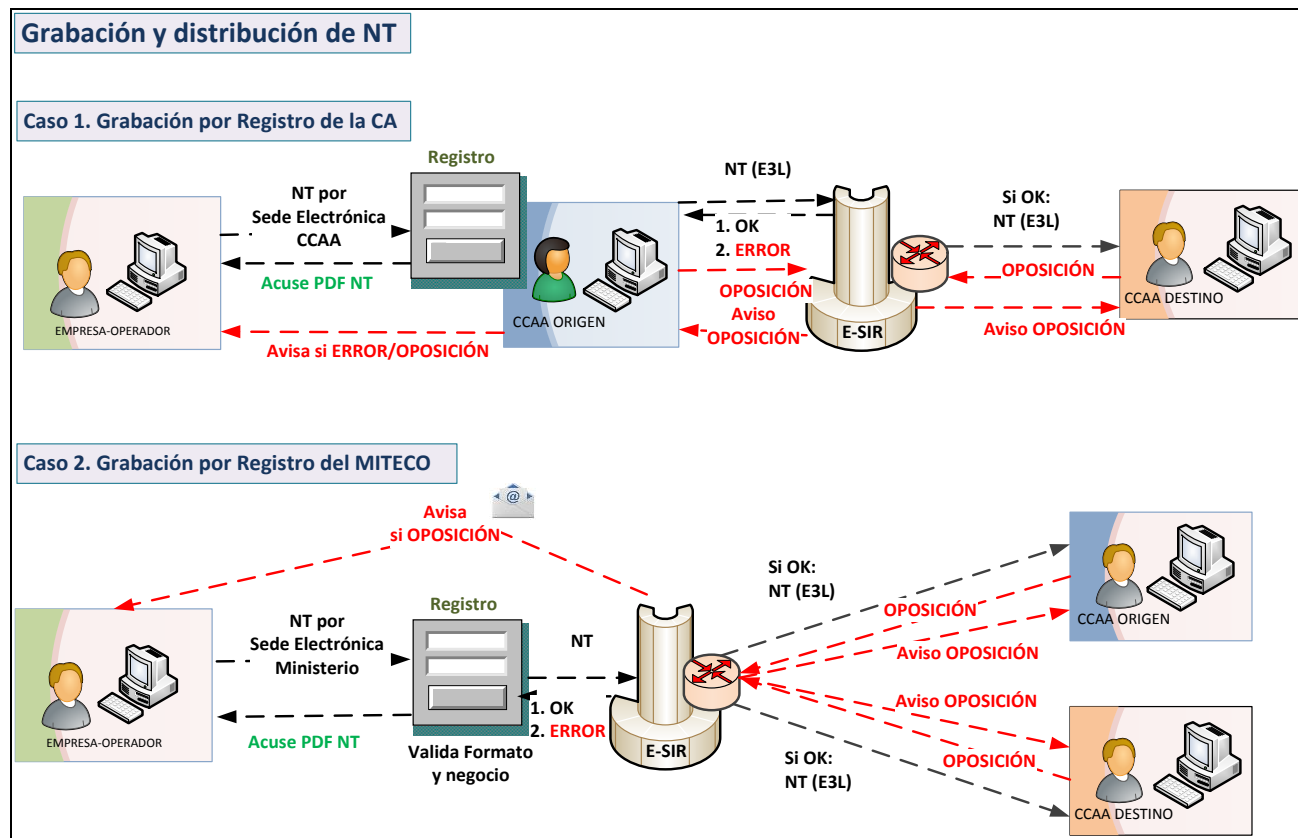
Grabación y distribución de NT

Caso 1. Grabación por Registro de la CA

Registro

NT por Sede Electrónica CCAA

Acuse PDF NT

EMPRESA-OPERADOR

Avisa si ERROR/OPOSICIÓN

CCAA ORIGEN

NT (E3L)

1. OK
2. ERROR

OPOSICIÓN

Aviso OPOSICIÓN

E-SIR

Si OK: NT (E3L)

OPOSICIÓN

Aviso OPOSICIÓN

CCAA DESTINO

Caso 2. Grabación por Registro del MITECO

Avisa si OPOSICIÓN

Registro

NT por Sede Electrónica Ministerio

Acuse PDF NT

EMPRESA-OPERADOR

NT

1. OK
2. ERROR

Valida Formato y negocio

E-SIR

Si OK: NT (E3L)

OPOSICIÓN

Aviso OPOSICIÓN

CCAA ORIGEN

Aviso OPOSICIÓN

OPOSICIÓN

Si OK: NT (E3L)

CCAA DESTINO